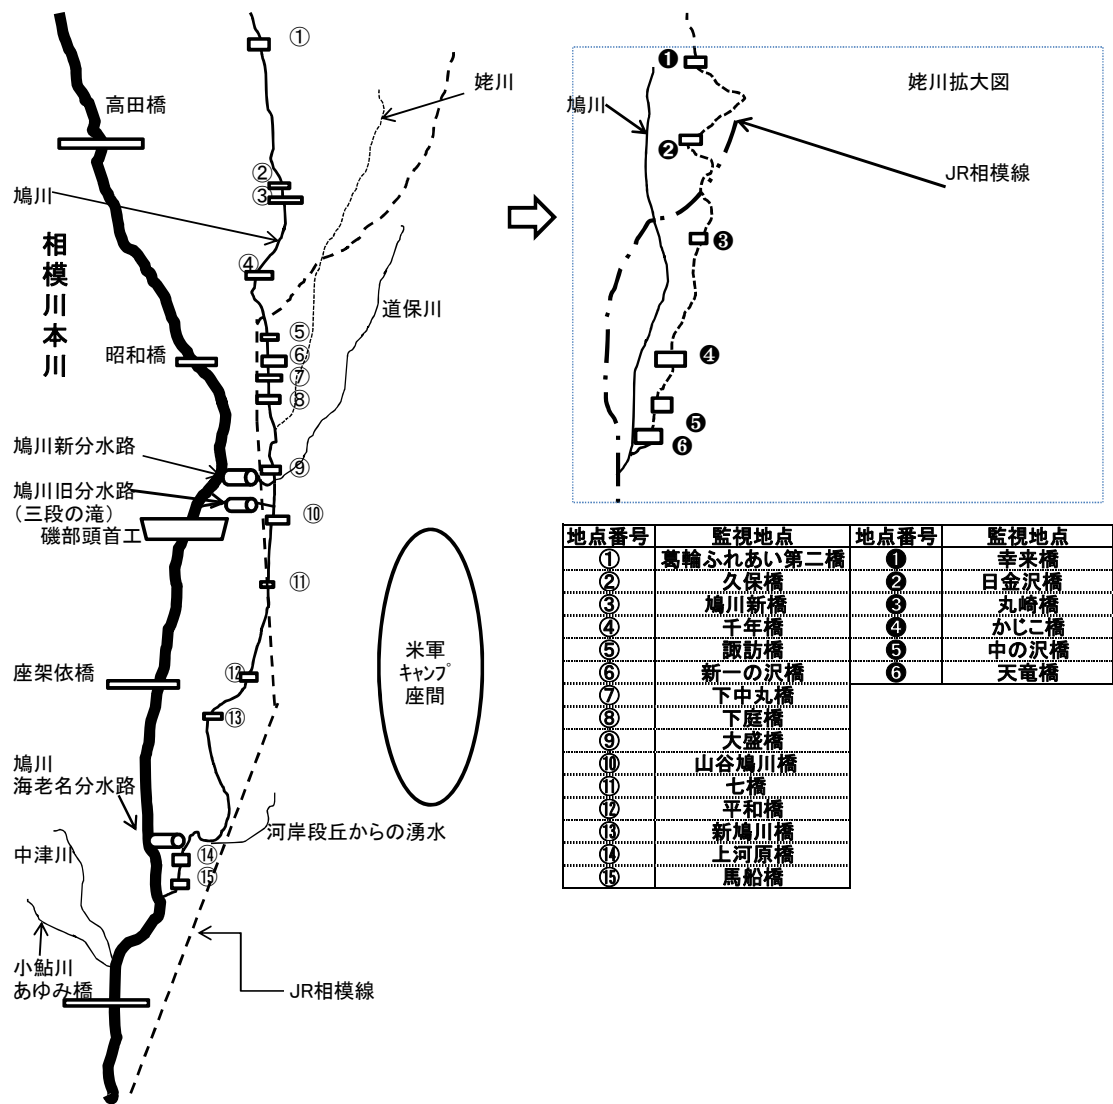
①
姥川
高田橋
②
③
鳩川
相模川本川
④
道保川
⑤
⑥
⑦
昭和橋
⑧
鳩川新分水路
⑨
鳩川旧分水路（三段の滝）
⑩
磯部頭首工
⑪
米軍キャンプ座間
座架依橋
⑫
⑬
鳩川海老名分水路
河岸段丘からの湧水
中津川
⑭
⑮
小鮎川
あゆみ橋
JR相模線

❶
姥川拡大図
鳩川
❷
JR相模線
❸
❹
❺
❻

| 地点番号 | 監視地点 | 地点番号 | 監視地点 |
|---|---|---|---|
| ① | 葛輪ふれあい第二橋 | ❶ | 幸来橋 |
| ② | 久保橋 | ❷ | 日金沢橋 |
| ③ | 鳩川新橋 | ❸ | 丸崎橋 |
| ④ | 千年橋 | ❹ | かじこ橋 |
| ⑤ | 諏訪橋 | ❺ | 中の沢橋 |
| ⑥ | 新一の沢橋 | ❻ | 天竜橋 |
| ⑦ | 下中丸橋 | | |
| ⑧ | 下庭橋 | | |
| ⑨ | 大盛橋 | | |
| ⑩ | 山谷鳩川橋 | | |
| ⑪ | 七橋 | | |
| ⑫ | 平和橋 | | |
| ⑬ | 新鳩川橋 | | |
| ⑭ | 上河原橋 | | |
| ⑮ | 馬船橋 | | |